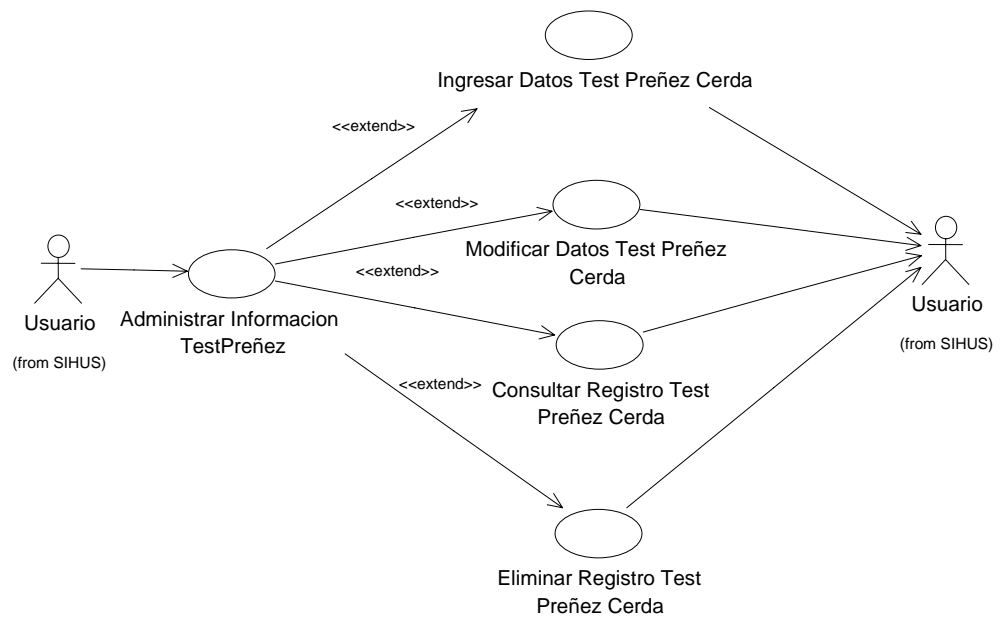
Ingresar Datos Test Preñez Cerda

<<extend>>

<<extend>>

Modificar Datos Test Preñez Cerda

<<extend>>

Usuario

(from SIHUS)

Administrar Informacion TestPreñez

Consultar Registro Test Preñez Cerda

<<extend>>

Usuario

(from SIHUS)

Eliminar Registro Test Preñez Cerda